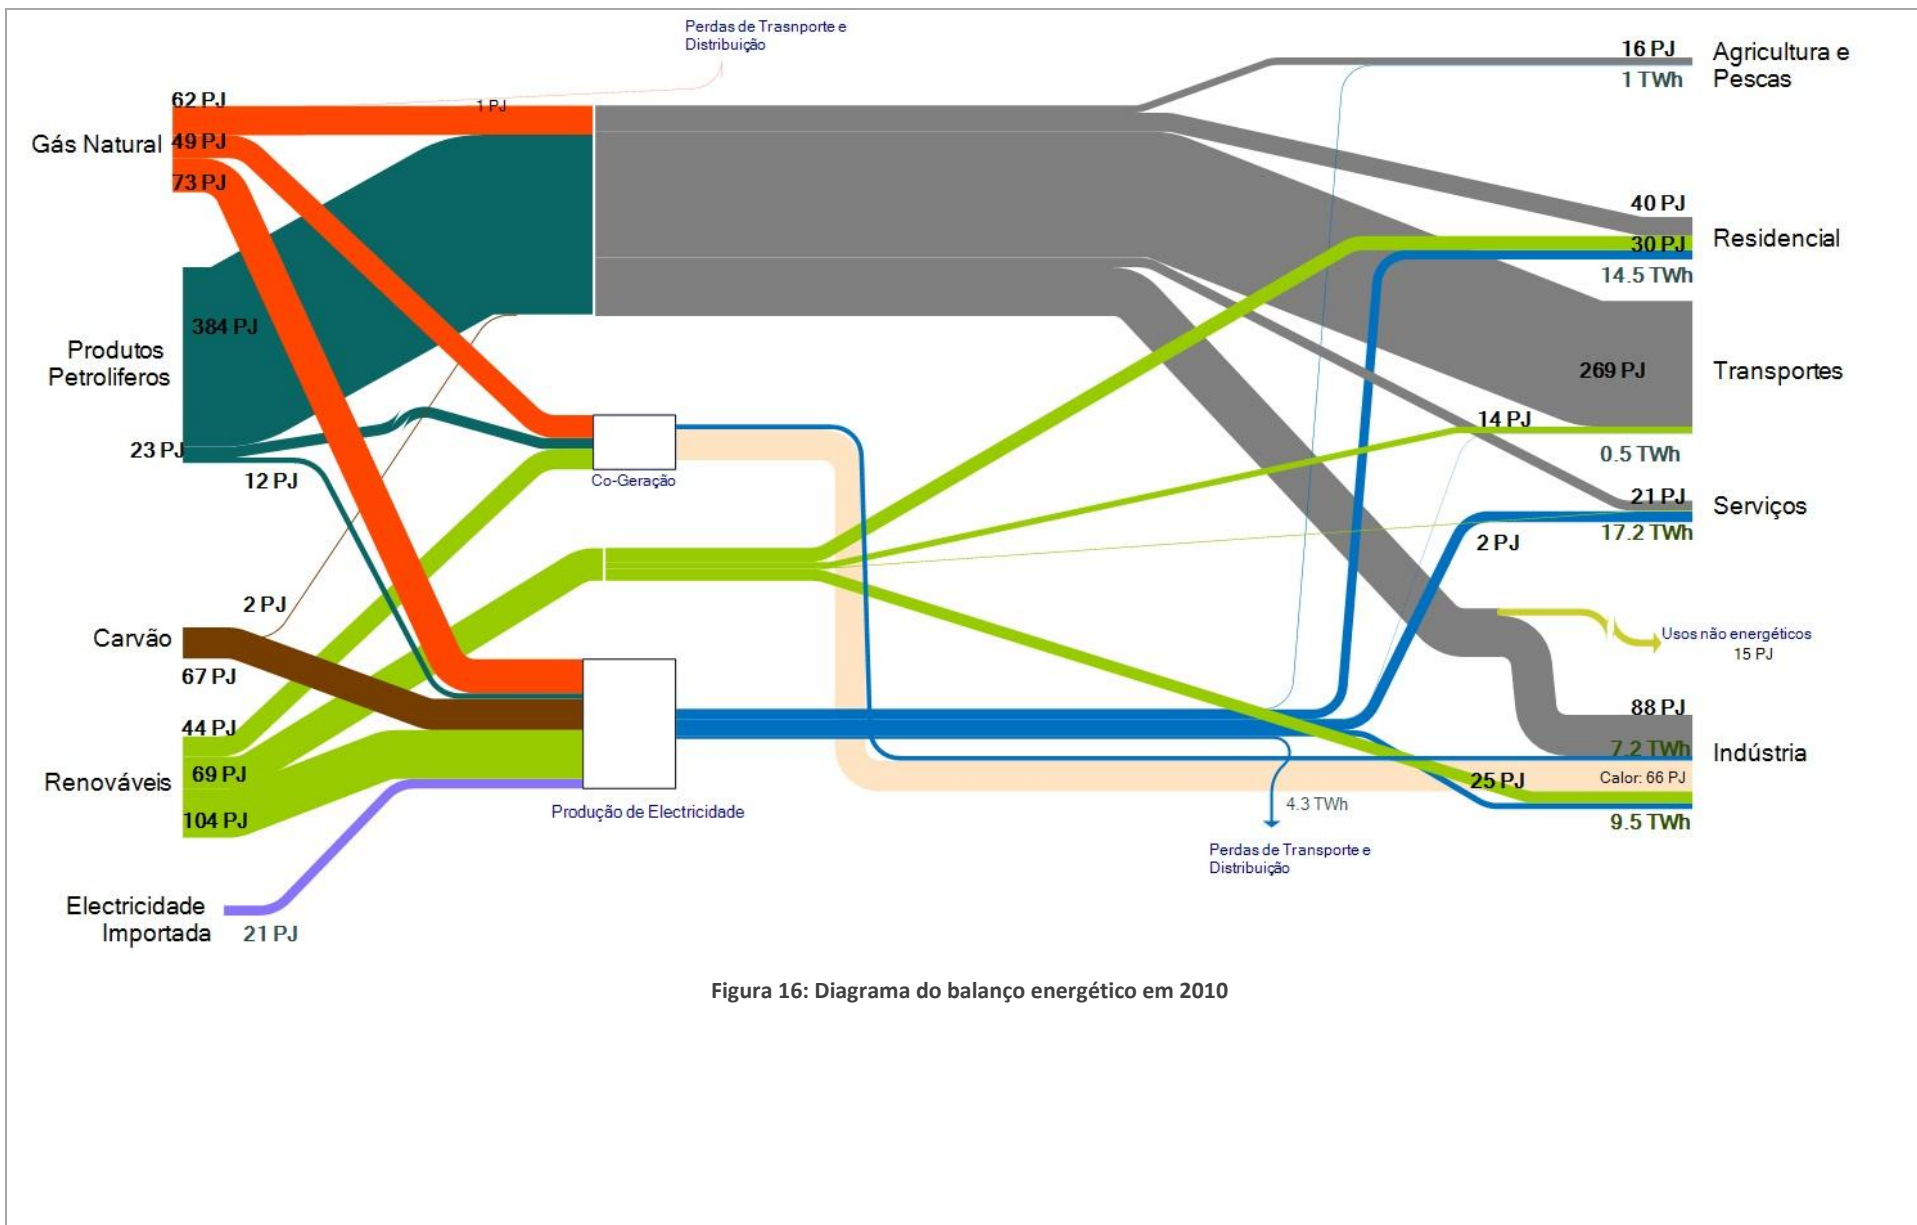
Perdas de Trasnporte e Distribuição

1 PJ

62 PJ

Gás Natural

49 PJ

73 PJ

384 PJ

Produtos Petroliferos

23 PJ

12 PJ

Co-Geração

2 PJ

Carvão

67 PJ

44 PJ

Renováveis

69 PJ

104 PJ

Produção de Electricidade

Electricidade Importada

21 PJ

16 PJ

1 TWh

Agricultura e Pescas

40 PJ

30 PJ

Residencial

14.5 TWh

269 PJ

Transportes

14 PJ

0.5 TWh

21 PJ

Serviços

2 PJ

17.2 TWh

Usos não energéticos 15 PJ

88 PJ

7.2 TWh

Indústria

Calor: 66 PJ

25 PJ

9.5 TWh

4.3 TWh

Perdas de Transporte e Distribuição

Figura 16: Diagrama do balanço energético em 2010